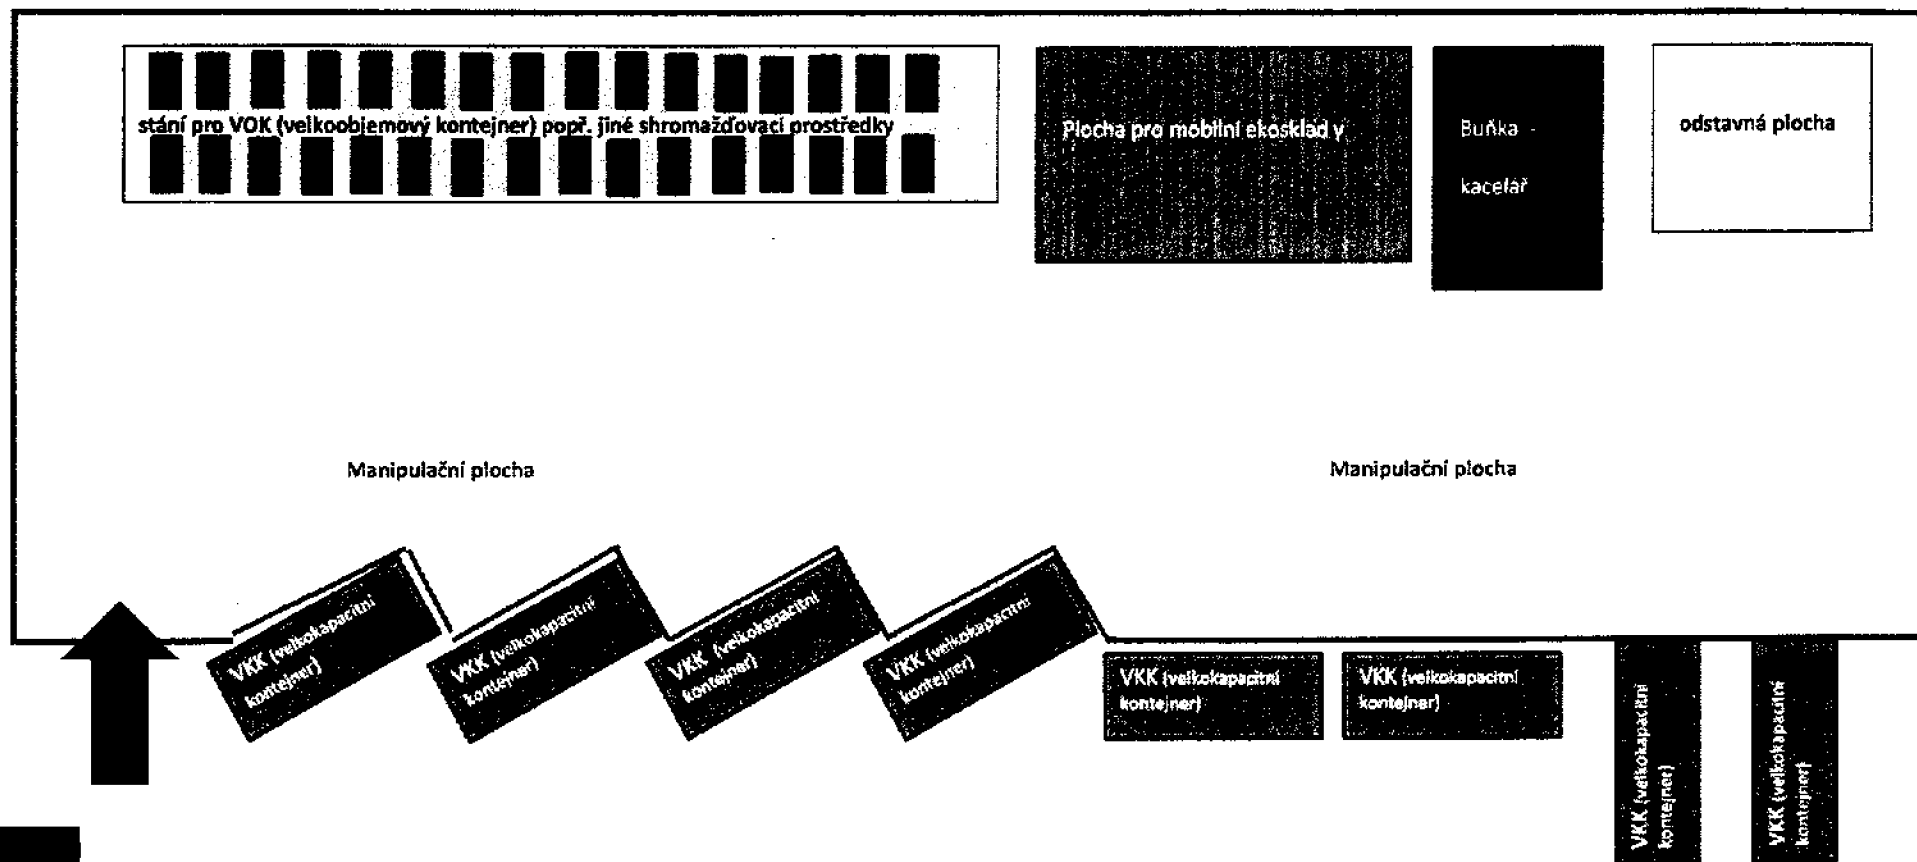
stání pro VOK (velkoobjemový kontejner) popř. jiné shromažďovací prostředky

Plocha pro mobilní ekosklad y

Buňka - kancelář

odstavná plocha

Manipulační plocha

Manipulační plocha

VKK (velkokapacitní kontejner)

VKK (velkokapacitní kontejner)

VKK (velkokapacitní kontejner)

VKK (velkokapacitní kontejner)

VKK (velkokapacitní kontejner)

VKK (velkokapacitní kontejner)

VKK (velkokapacitní kontejner)

VKK (velkokapacitní kontejner)